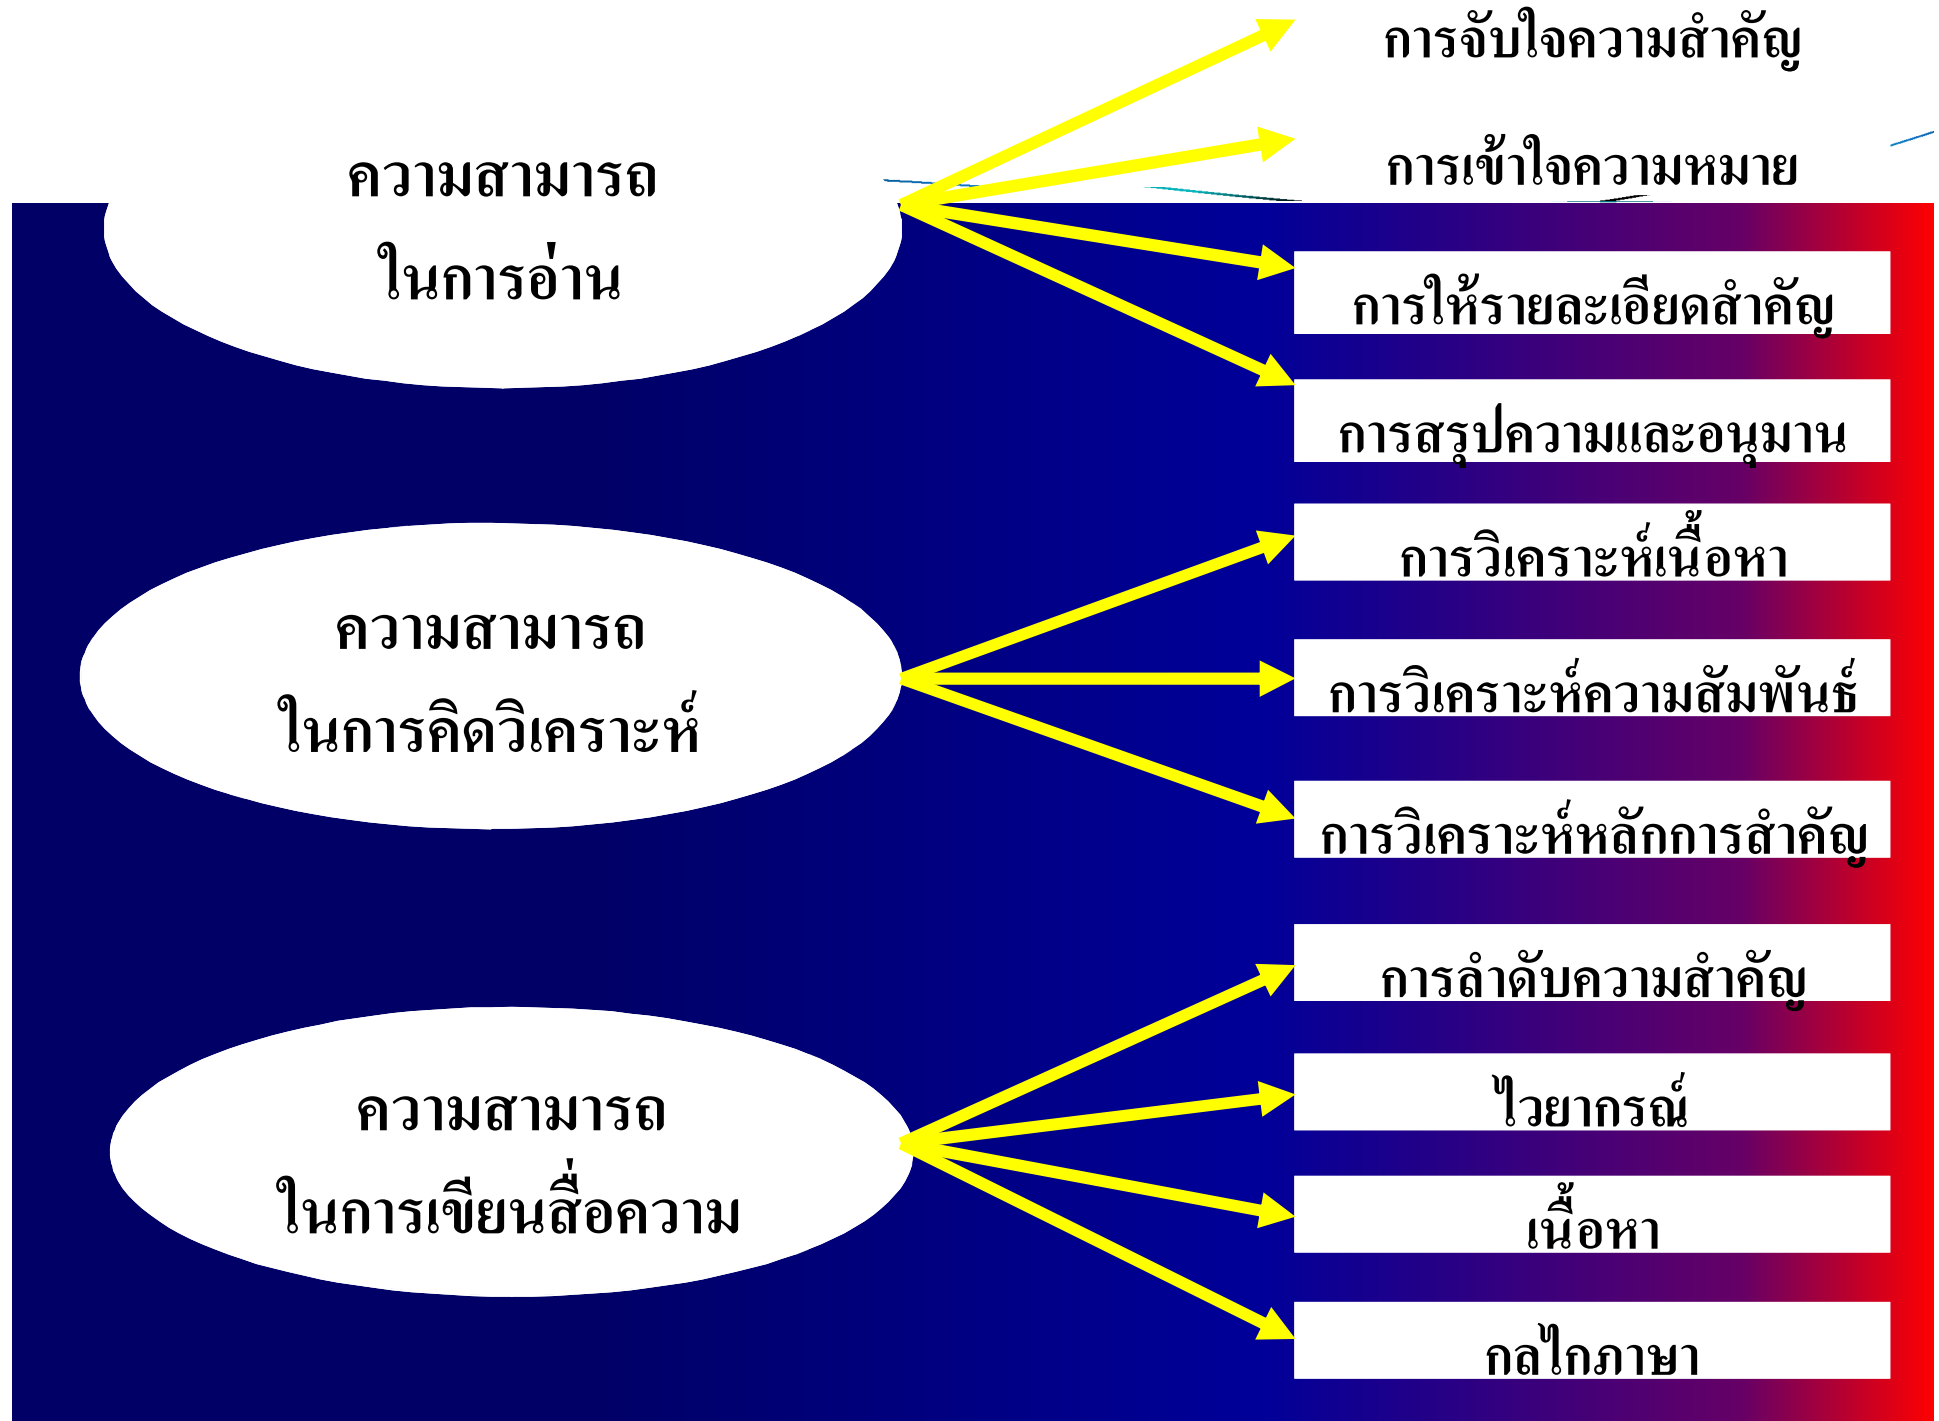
ความสามารถ
ในการอ่าน

การจับใจความสำคัญ

การเข้าใจความหมาย

การให้รายละเอียดสำคัญ

การสรุปความและอนุมาน

ความสามารถ
ในการคิดวิเคราะห์

การวิเคราะห์เนื้อหา

การวิเคราะห์ความสัมพันธ์

การวิเคราะห์หลักการสำคัญ

ความสามารถ
ในการเขียนสื่อความ

การลำดับความสำคัญ

ไวยากรณ์

เนื้อหา

กลไกภาษา